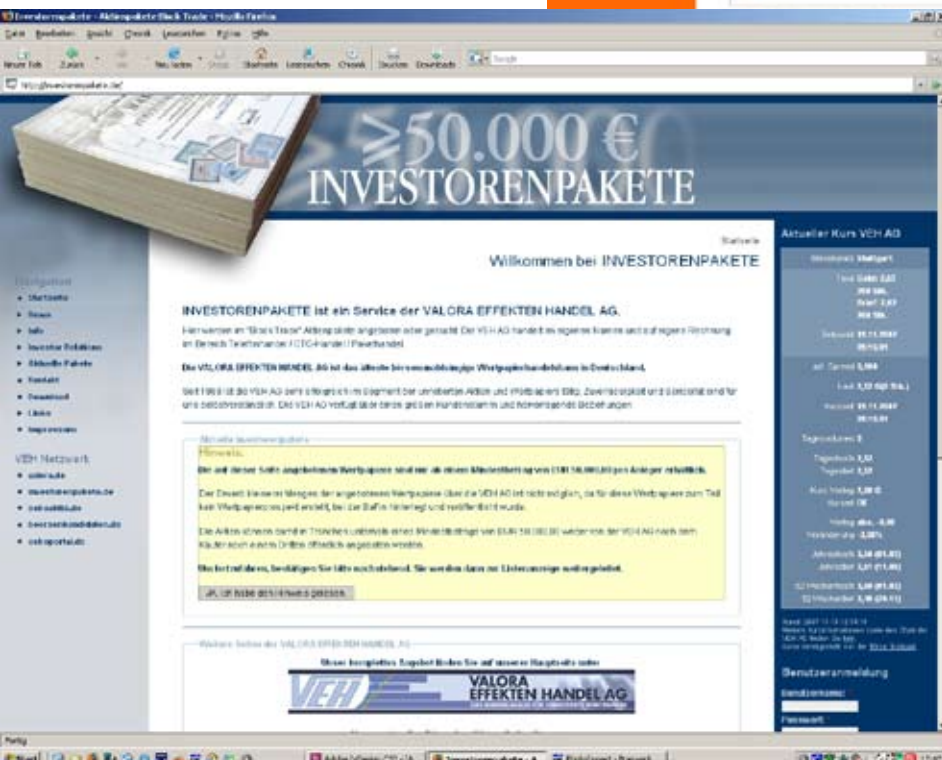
Investorenpakete - Aktienpakete Block Trade - Mozilla Firefox

Datei Bearbeiten Ansicht Chronik Lesezeichen Extras Hilfe

Neuer Tab Zurück Neu laden Stopp Startseite Lesezeichen Chronik Drucken Downloads Google

http://investorenpakete.de/

≥50.000 €
INVESTORENPAKETE

Startseite
Willkommen bei INVESTORENPAKETE

Navigation
Startseite
News
Info
Investor Relations
Aktuelle Pakete
Kontakt
Download
Links
Impressum

VEH Netzwerk
valora.de
investorenpakete.de
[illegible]
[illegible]
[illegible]

INVESTORENPAKETE ist ein Service der VALORA EFFEKTEN HANDEL AG.

Hier werden im "Block Trade" Aktienpakete angeboten oder gesucht. Die VEH AG handelt im eigenen Namen und auf eigene Rechnung im Bereich Telefonhandel / OTC-Handel / Parkethandel.

Die VALORA EFFEKTEN HANDEL AG ist das älteste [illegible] Wertpapierhandelshaus in Deutschland.

Seit 1988 ist die VEH AG sehr erfolgreich im Segment der unnotierten Aktien und Wertpapiere tätig. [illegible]

Aktuelle Investorenpakete

Hinweis:
Die auf dieser Seite angebotenen Wertpapiere sind nur ab einem Mindestbetrag von EUR 50.000,00 pro Anleger erhältlich.

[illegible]

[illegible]

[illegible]

Ja, ich habe den Hinweis gelesen.

Weitere Seiten der VALORA EFFEKTEN HANDEL AG

Unser komplettes Angebot finden Sie auf unserer Hauptseite unter

VEH VALORA EFFEKTEN HANDEL AG

Aktueller Kurs VEH AG

Börsenplatz Stuttgart

Geld 2,87
Brief 2,87

Zeitpunkt 21.11.2007

Tageshoch 3,12
Tagestief 3,12

Aktueller Stand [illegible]

Benutzeranmeldung
Benutzername:
Passwort:

Fertig